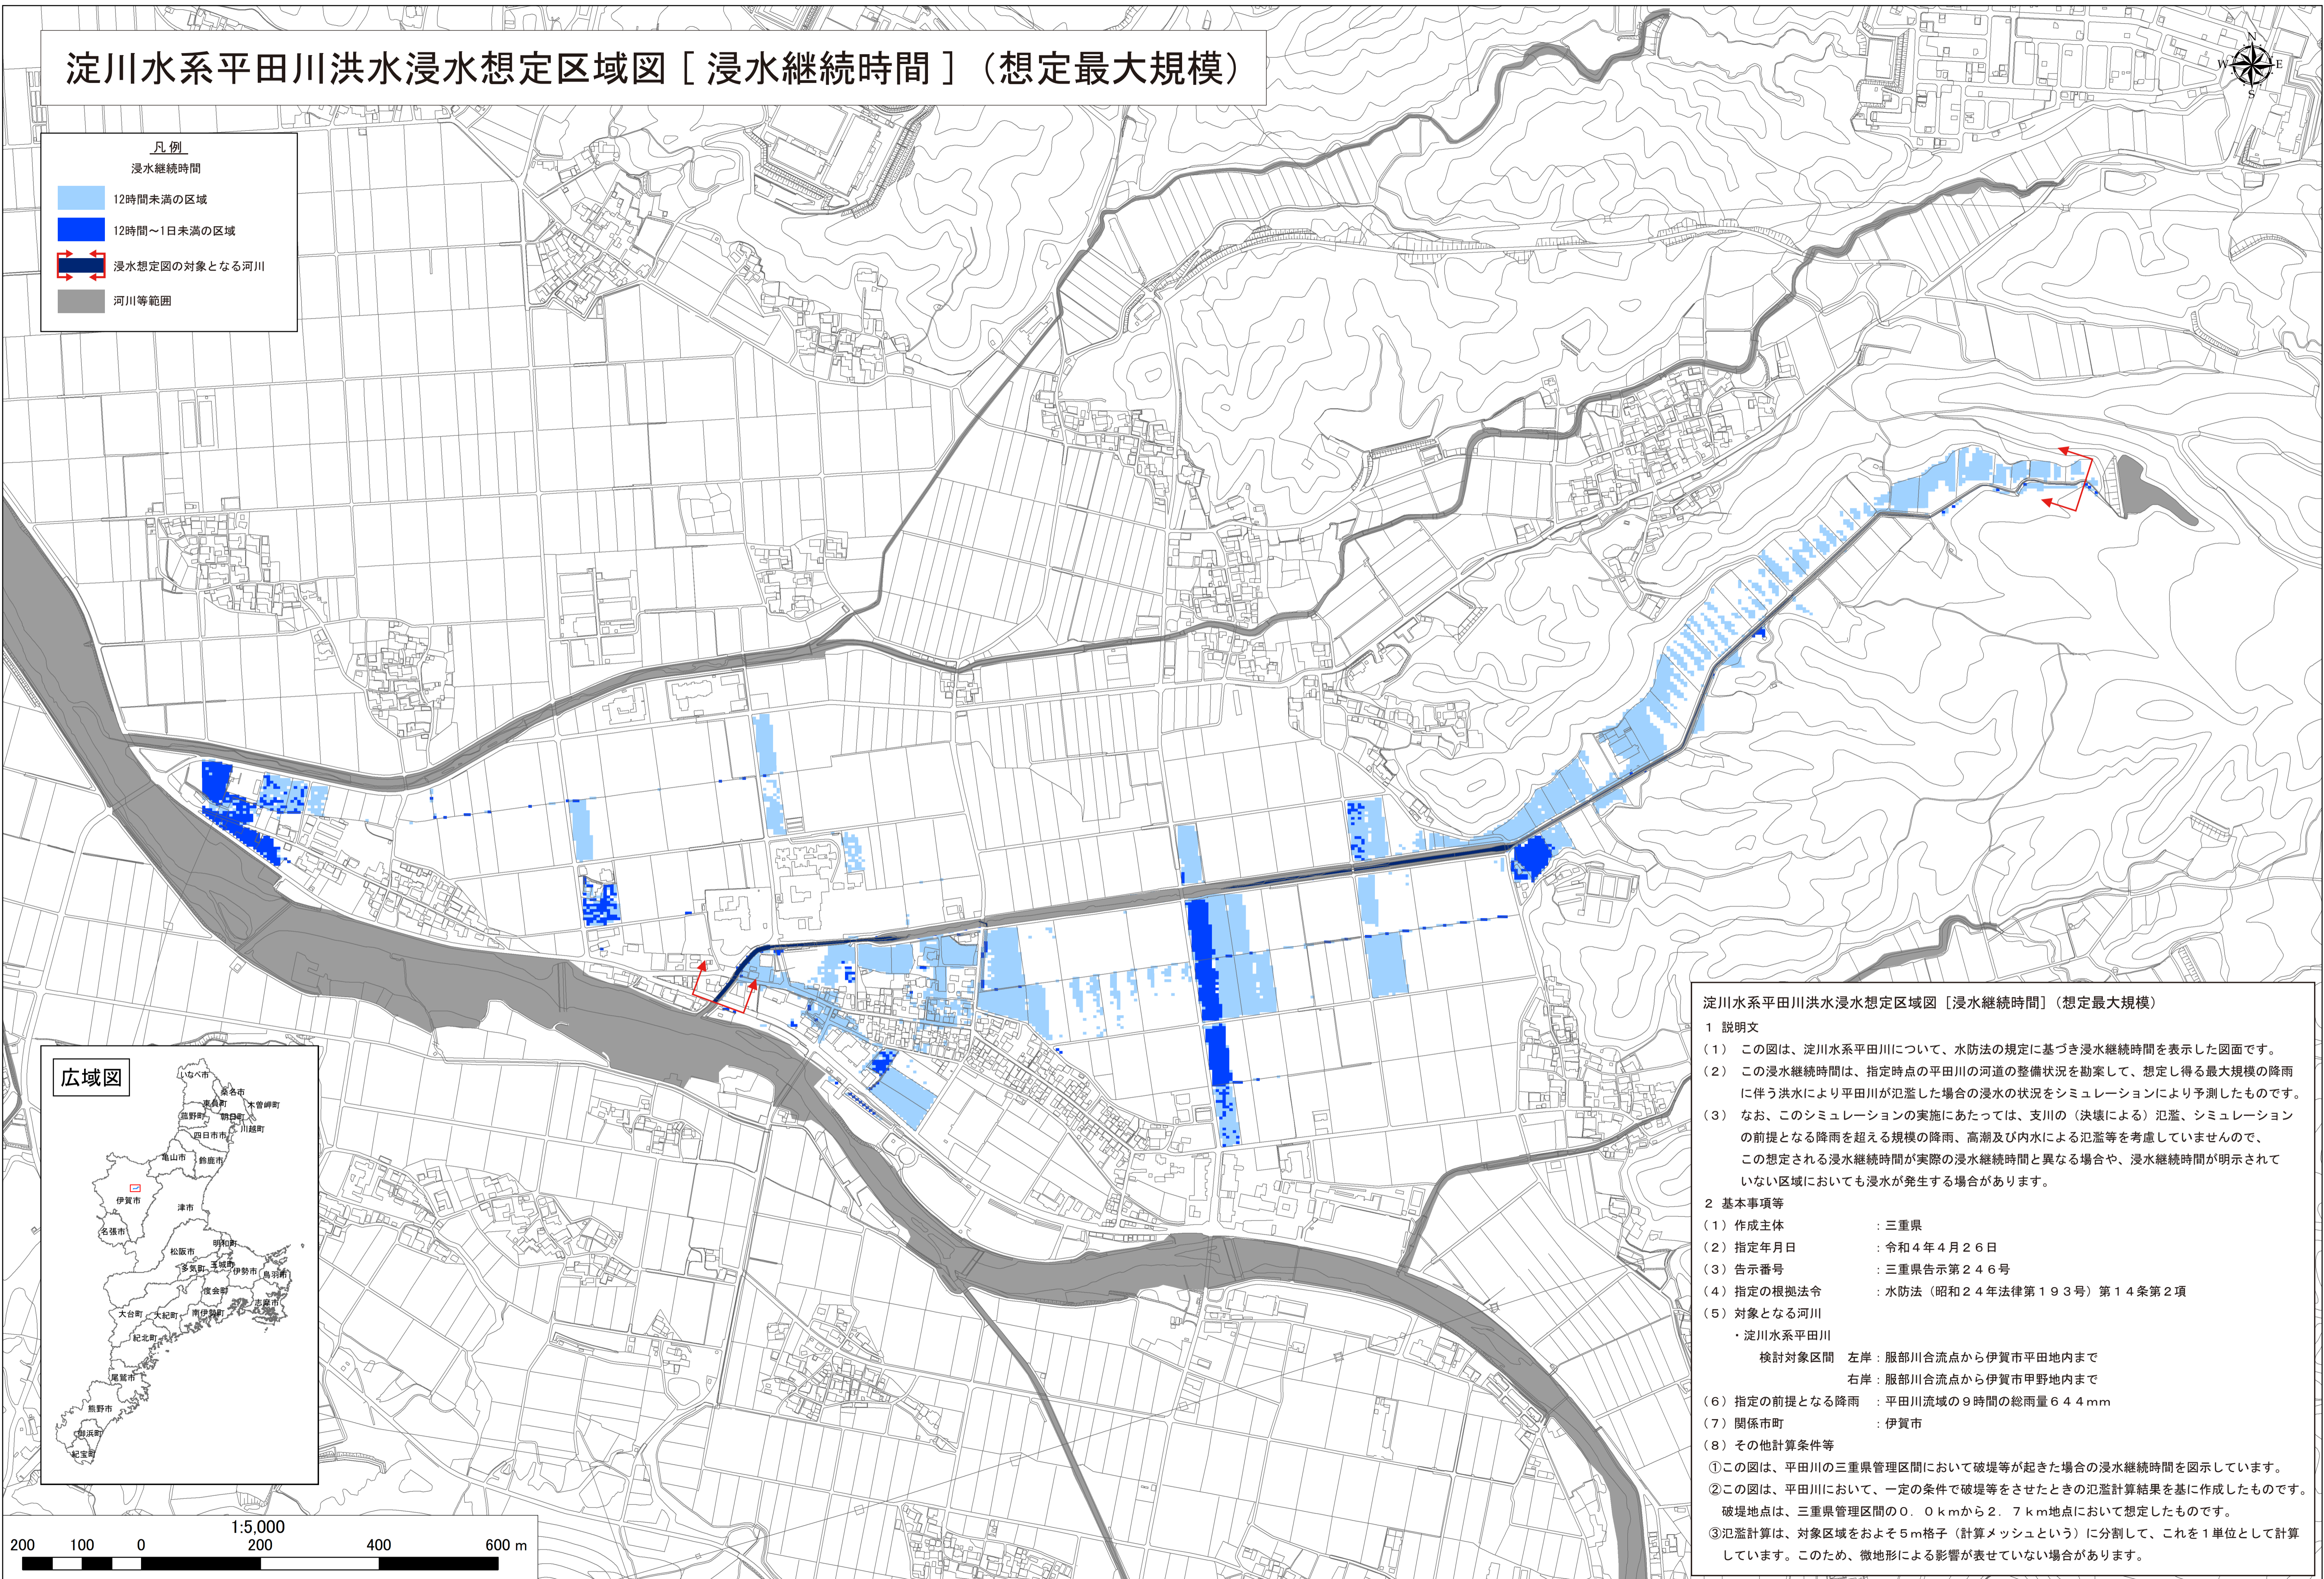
淀川水系平田川洪水浸水想定区域図［浸水継続時間］（想定最大規模）

凡例
浸水継続時間
12時間未満の区域
12時間～1日未満の区域
浸水想定図の対象となる河川
河川等範囲

N
W E
S

広域図
いなべ市
桑名市
東員町
木曽岬町
菰野町
朝日町
川越町
四日市市
亀山市
鈴鹿市
伊賀市
津市
名張市
明和町
松阪市
多気町
玉城町
伊勢市
鳥羽市
度会町
大台町
大紀町
南伊勢町
志摩市
紀北町
尾鷲市
熊野市
御浜町
紀宝町

1:5,000
200 100 0 200 400 600 m

淀川水系平田川洪水浸水想定区域図［浸水継続時間］（想定最大規模）
１ 説明文
（１） この図は、淀川水系平田川について、水防法の規定に基づき浸水継続時間を表示した図面です。
（２） この浸水継続時間は、指定時点の平田川の河道の整備状況を勘案して、想定し得る最大規模の降雨に伴う洪水により平田川が氾濫した場合の浸水の状況をシミュレーションにより予測したものです。
（３） なお、このシミュレーションの実施にあたっては、支川の（決壊による）氾濫、シミュレーションの前提となる降雨を超える規模の降雨、高潮及び内水による氾濫等を考慮していませんので、この想定される浸水継続時間が実際の浸水継続時間と異なる場合や、浸水継続時間が明示されていない区域においても浸水が発生する場合があります。
２ 基本事項等
（１）作成主体 ：三重県
（２）指定年月日 ：令和４年４月２６日
（３）告示番号 ：三重県告示第２４６号
（４）指定の根拠法令 ：水防法（昭和２４年法律第１９３号）第１４条第２項
（５）対象となる河川
・淀川水系平田川
検討対象区間 左岸：服部川合流点から伊賀市平田地内まで
右岸：服部川合流点から伊賀市甲野地内まで
（６）指定の前提となる降雨 ：平田川流域の９時間の総雨量６４４mm
（７）関係市町 ：伊賀市
（８）その他計算条件等
①この図は、平田川の三重県管理区間において破堤等が起きた場合の浸水継続時間を図示しています。
②この図は、平田川において、一定の条件で破堤等をさせたときの氾濫計算結果を基に作成したものです。破堤地点は、三重県管理区間の０．０kmから２．７km地点において想定したものです。
③氾濫計算は、対象区域をおよそ５m格子（計算メッシュという）に分割して、これを１単位として計算しています。このため、微地形による影響が表せていない場合があります。